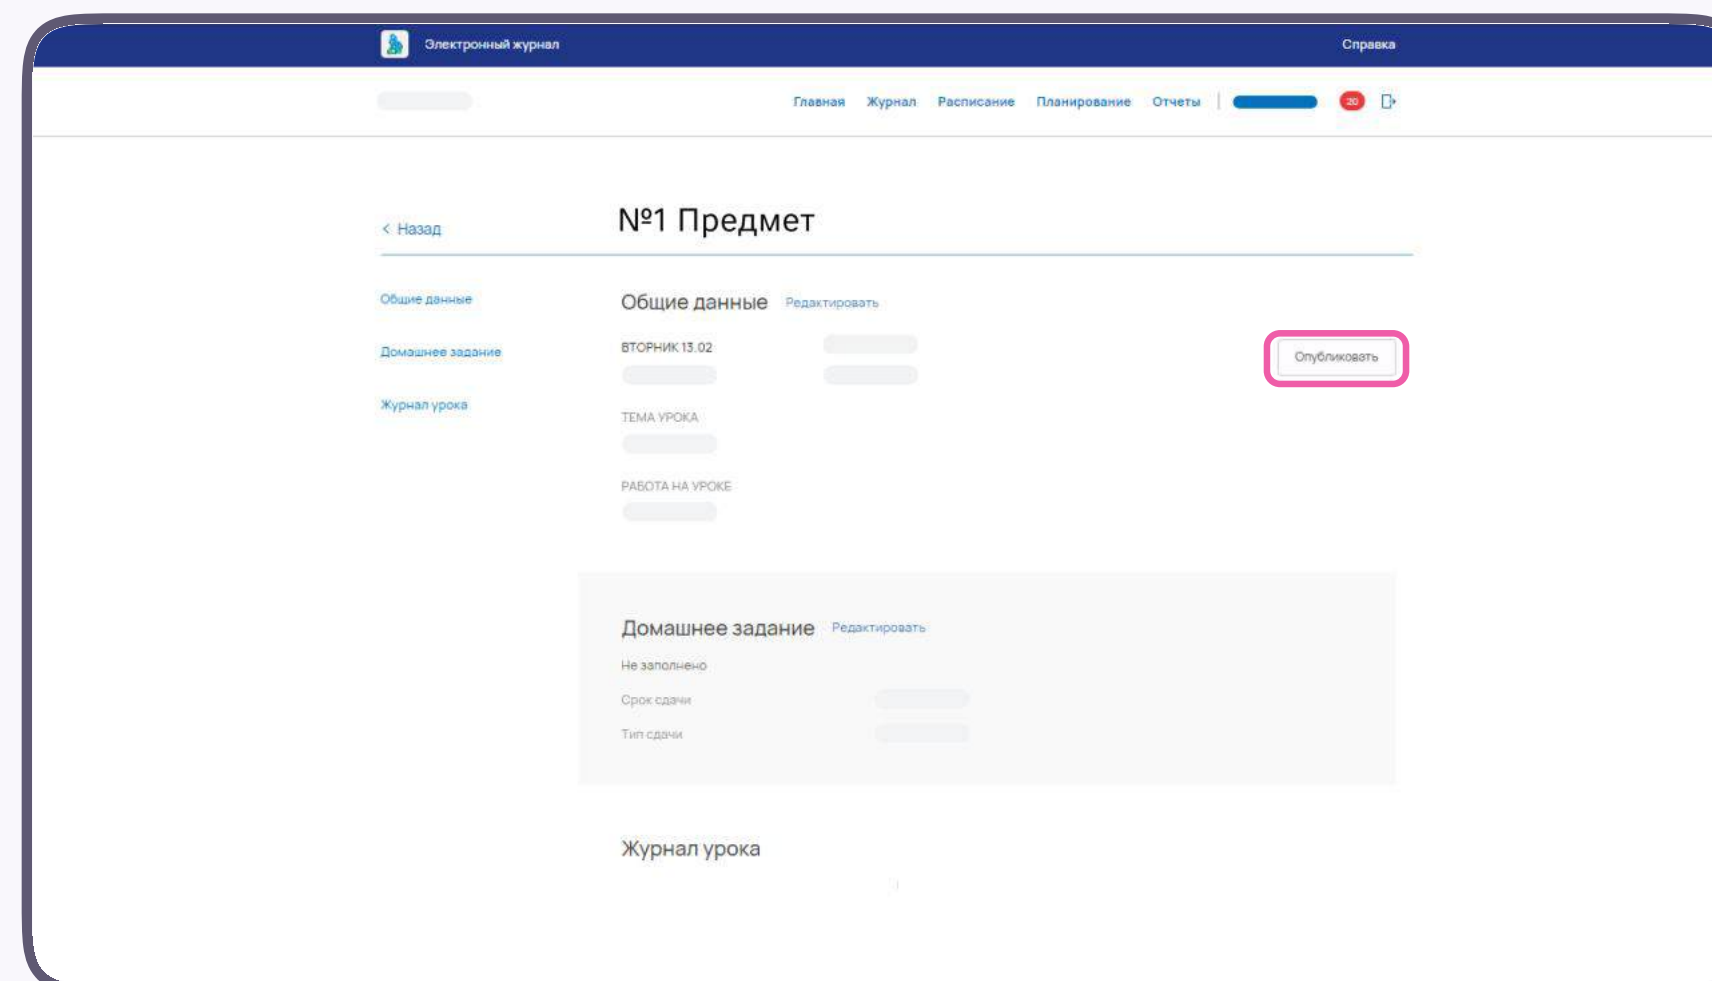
Электронный журнал

Справка

Главная Журнал Расписание Планирование Отчеты

20

< Назад

№1 Предмет

Общие данные

Домашнее задание

Журнал урока

Общие данные Редактировать

ВТОРНИК 13.02

Опубликовать

ТЕМА УРОКА

РАБОТА НА УРОКЕ

Домашнее задание Редактировать

Не заполнено

Срок сдачи

Тип сдачи

Журнал урока